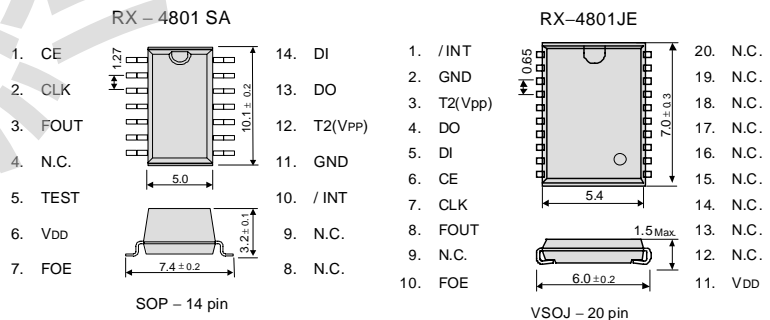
RX – 4801 SA

1. CE
2. CLK
3. FOUT
4. N.C.
5. TEST
6. VDD
7. FOE

1.27
10.1 ± 0.2
5.0
3.2 ± 0.1
7.4 ± 0.2

14. DI
13. DO
12. T2(VPP)
11. GND
10. / INT
9. N.C.
8. N.C.

SOP – 14 pin

RX–4801JE

1. / INT
2. GND
3. T2(Vpp)
4. DO
5. DI
6. CE
7. CLK
8. FOUT
9. N.C.
10. FOE

0.65
7.0 ± 0.3
5.4
1.5 Max.
6.0 ± 0.2

20. N.C.
19. N.C.
18. N.C.
17. N.C.
16. N.C.
15. N.C.
14. N.C.
13. N.C.
12. N.C.
11. VDD

VSOJ – 20 pin